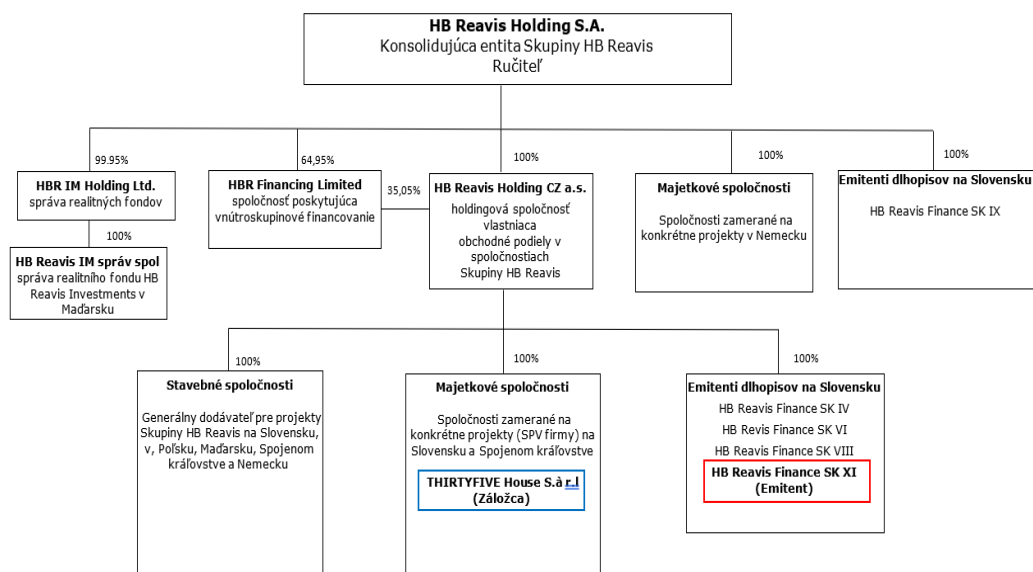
HB Reavis Holding S.A.
Konsolidujúca entita Skupiny HB Reavis
Ručiteľ

99.95%

HBR IM Holding Ltd.
správa realitných fondov

100%

HB Reavis IM správ spol
správa realitného fondu HB Reavis Investments v Maďarsku

64,95%

HBR Financing Limited
spoločnosť poskytujúca vnútroskupinové financovanie

35,05%

100%

HB Reavis Holding CZ a.s.
holdingová spoločnosť vlastniaca obchodné podiely v spoločnostiach Skupiny HB Reavis

100%

Majetkové spoločnosti
Spoločnosti zamerané na konkrétne projekty v Nemecku

100%

Emitenti dlhopisov na Slovensku
HB Reavis Finance SK IX

100%

Stavebné spoločnosti
Generálny dodávateľ pre projekty Skupiny HB Reavis na Slovensku, v, Poľsku, Maďarsku, Spojenom kráľovstve a Nemecku

100%

Majetkové spoločnosti
Spoločnosti zamerané na konkrétne projekty (SPV firmy) na Slovensku a Spojenom kráľovstve

THIRTYFIVE House S.à r.l
(Záložca)

100%

Emitenti dlhopisov na Slovensku
HB Reavis Finance SK IV
HB Revis Finance SK VI
HB Reavis Finance SK VIII
HB Reavis Finance SK XI
(Emitent)